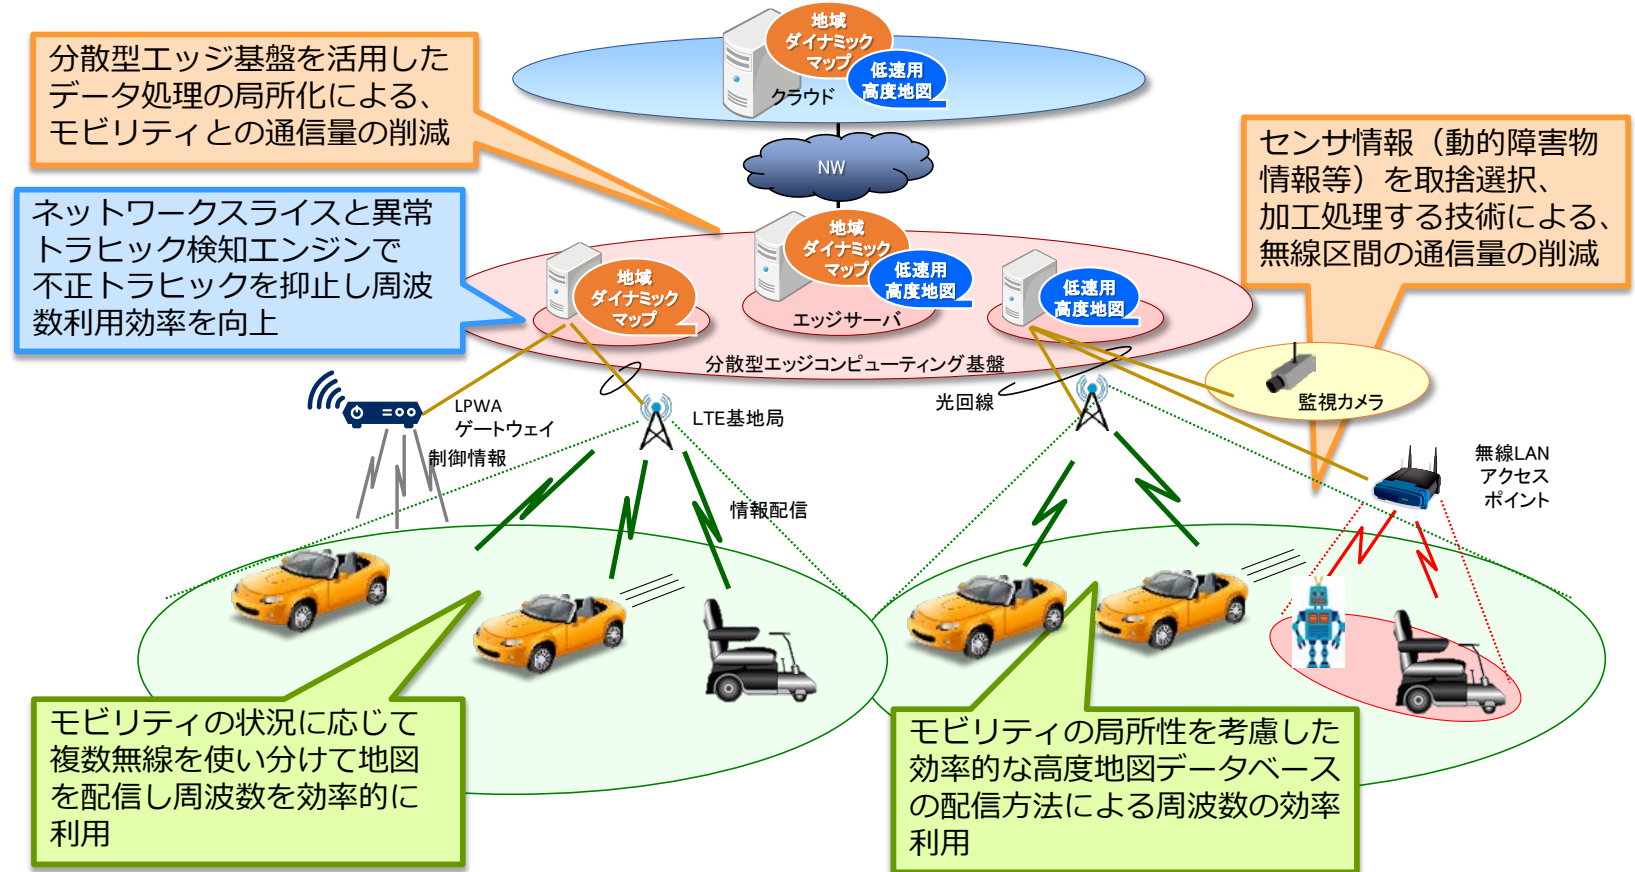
分散型エッジ基盤を活用したデータ処理の局所化による、モビリティとの通信量の削減

地域ダイナミックマップ

低速用高度地図

クラウド

NW

ネットワークスライスと異常トラヒック検知エンジンで不正トラヒックを抑止し周波数利用効率を向上

地域ダイナミックマップ

地域ダイナミックマップ

低速用高度地図

エッジサーバ

低速用高度地図

分散型エッジコンピューティング基盤

センサ情報（動的障害物情報等）を取捨選択、加工処理する技術による、無線区間の通信量の削減

監視カメラ

LPWAゲートウェイ

制御情報

LTE基地局

光回線

無線LANアクセスポイント

情報配信

モビリティの状況に応じて複数無線を使い分けて地図を配信し周波数を効率的に利用

モビリティの局所性を考慮した効率的な高度地図データベースの配信方法による周波数の効率利用